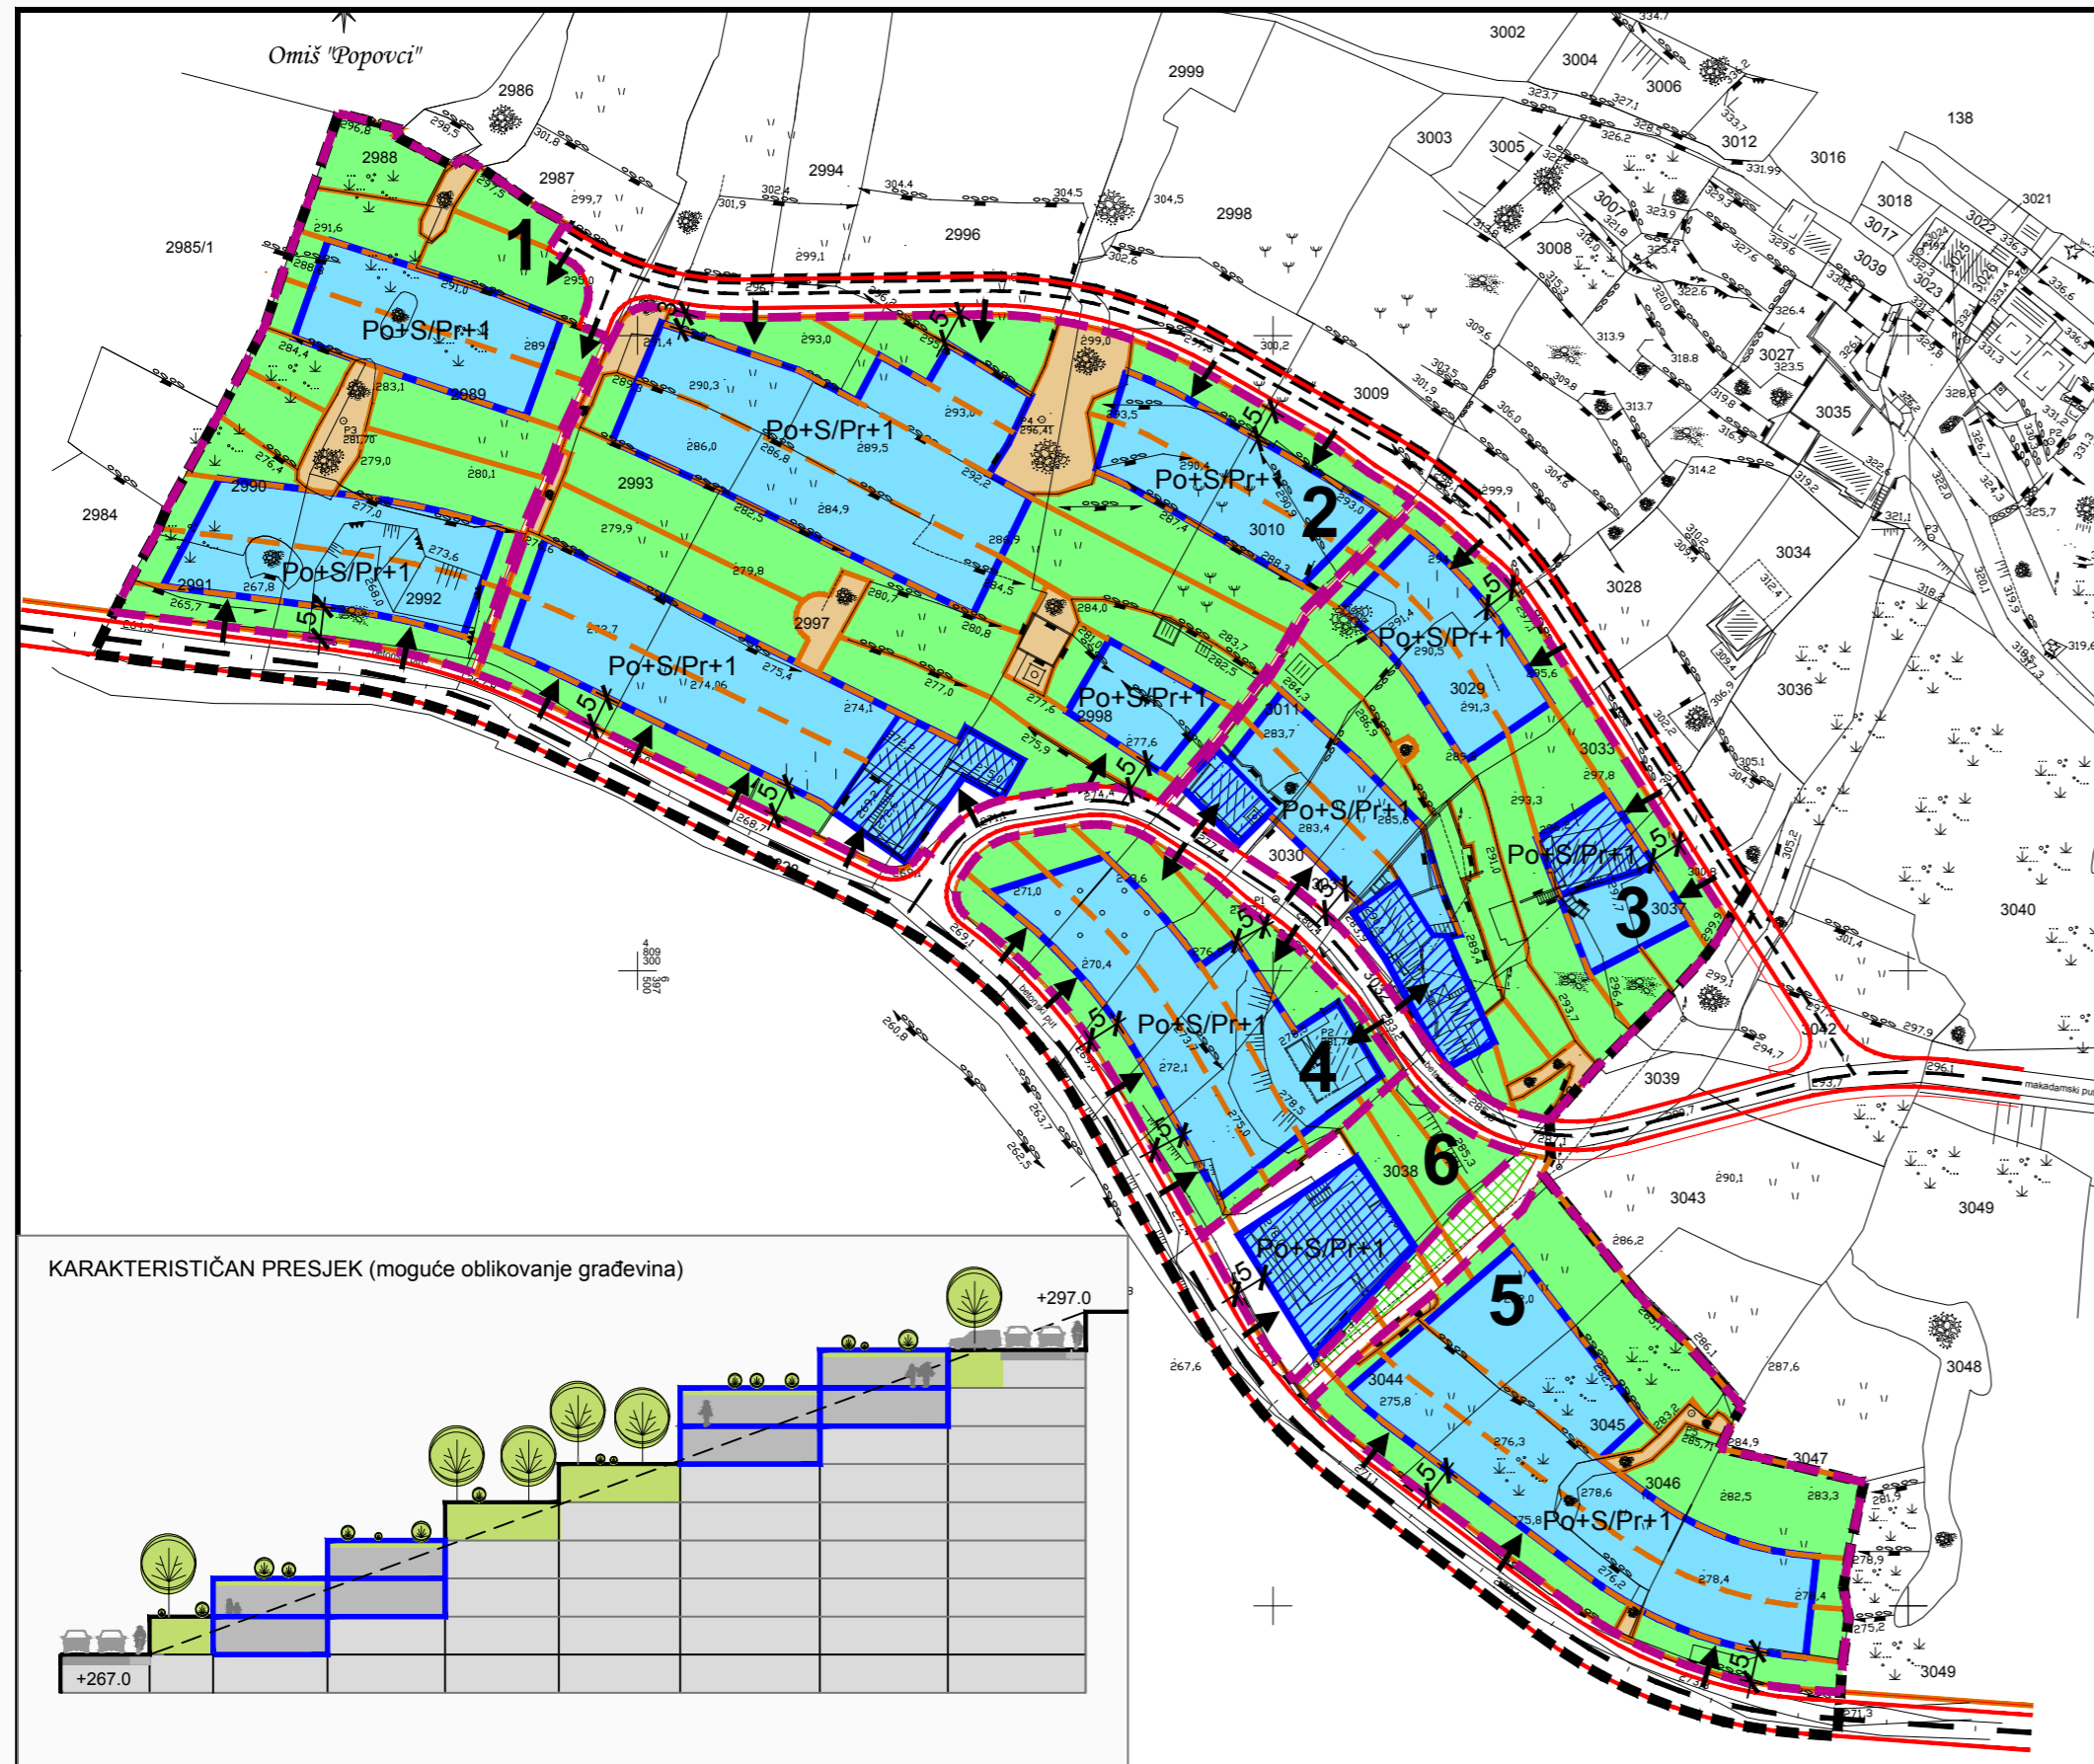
Omiš "Popovci"

2986
2988
2987
2994
2996
2999
2998
3002
3004
3006
3003
3005
3012
3016
138
3018
3017
3021
3008
3039
3023
2985/1
2984
1
Po+S/Pr+1
2989
2990
2991
2992
2993
Po+S/Pr+1
Po+S/Pr+1
2997
Po+S/Pr+1
3009
Po+S/Pr+1
2
3010
3027
3035
3034
3028
Po+S/Pr+1
3029
Po+S/Pr+1
2998
3011
Po+S/Pr+1
3030
3033
Po+S/Pr+1
3
3037
3036
3040
Po+S/Pr+1
4
3042
3039
6
3038
3043
3049
Po+S/Pr+1
5
3044
3045
3046
3047
3048
Po+S/Pr+1
3049
makadamski put

KARAKTERISTIČAN PRESJEK (moguće oblikovanje građevina)

+297.0

+267.0